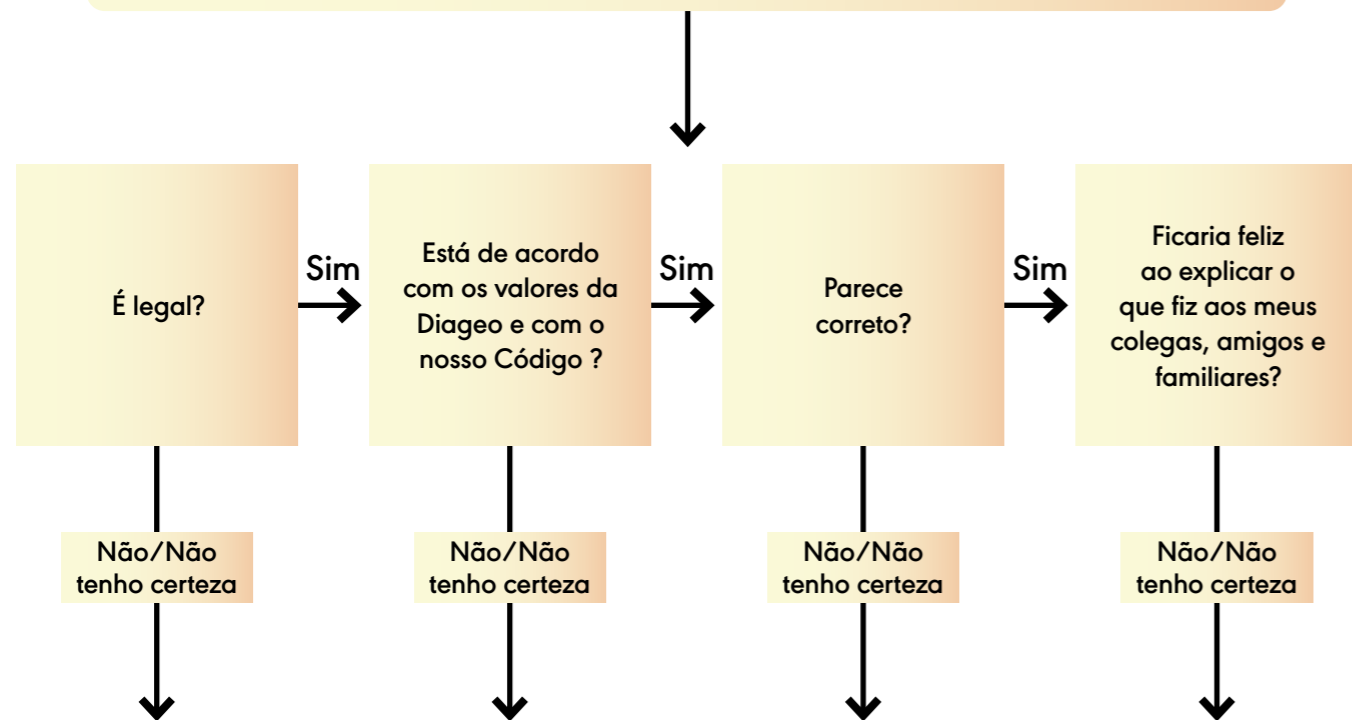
É legal?

Sim

Está de acordo com os valores da Diageo e com o nosso Código ?

Sim

Parece correto?

Sim

Ficaria feliz ao explicar o que fiz aos meus colegas, amigos e familiares?

Não/Não tenho certeza

Não/Não tenho certeza

Não/Não tenho certeza

Não/Não tenho certeza